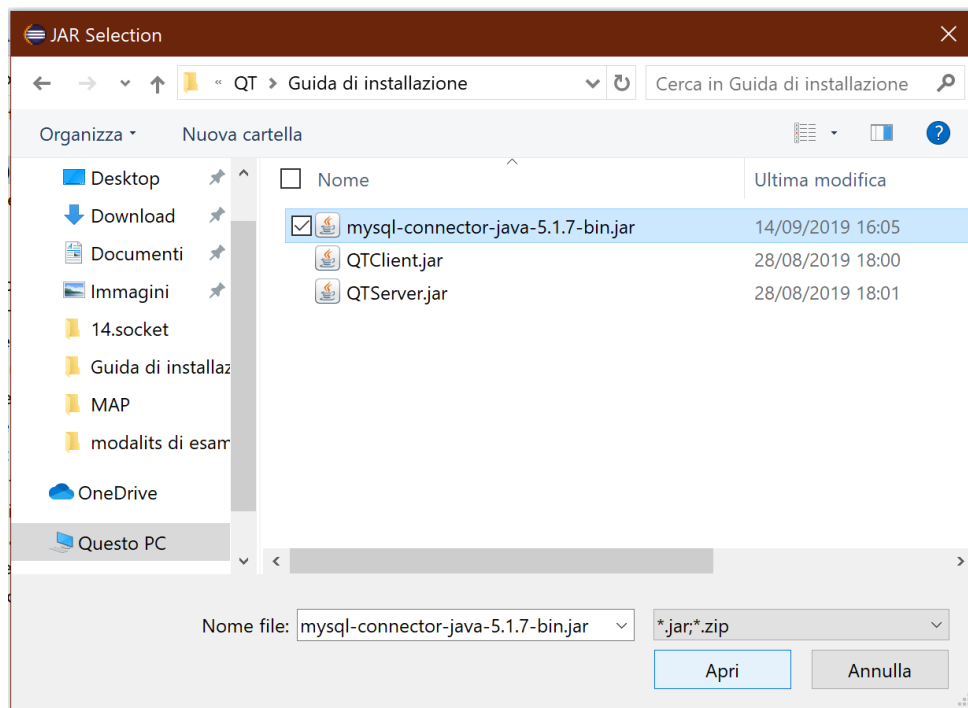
JAR Selection

« QT > Guida di installazione

Cerca in Guida di installazione

Organizza ▾ Nuova cartella

Desktop
Download
Documenti
Immagini
14.socket
Guida di installaz
MAP
modalits di esam
OneDrive
Questo PC

| Nome | Ultima modifica |
|---|---|
| mysql-connector-java-5.1.7-bin.jar | 14/09/2019 16:05 |
| QTClient.jar | 28/08/2019 18:00 |
| QTServer.jar | 28/08/2019 18:01 |

Nome file: mysql-connector-java-5.1.7-bin.jar

*.jar;*.zip

Apri Annulla